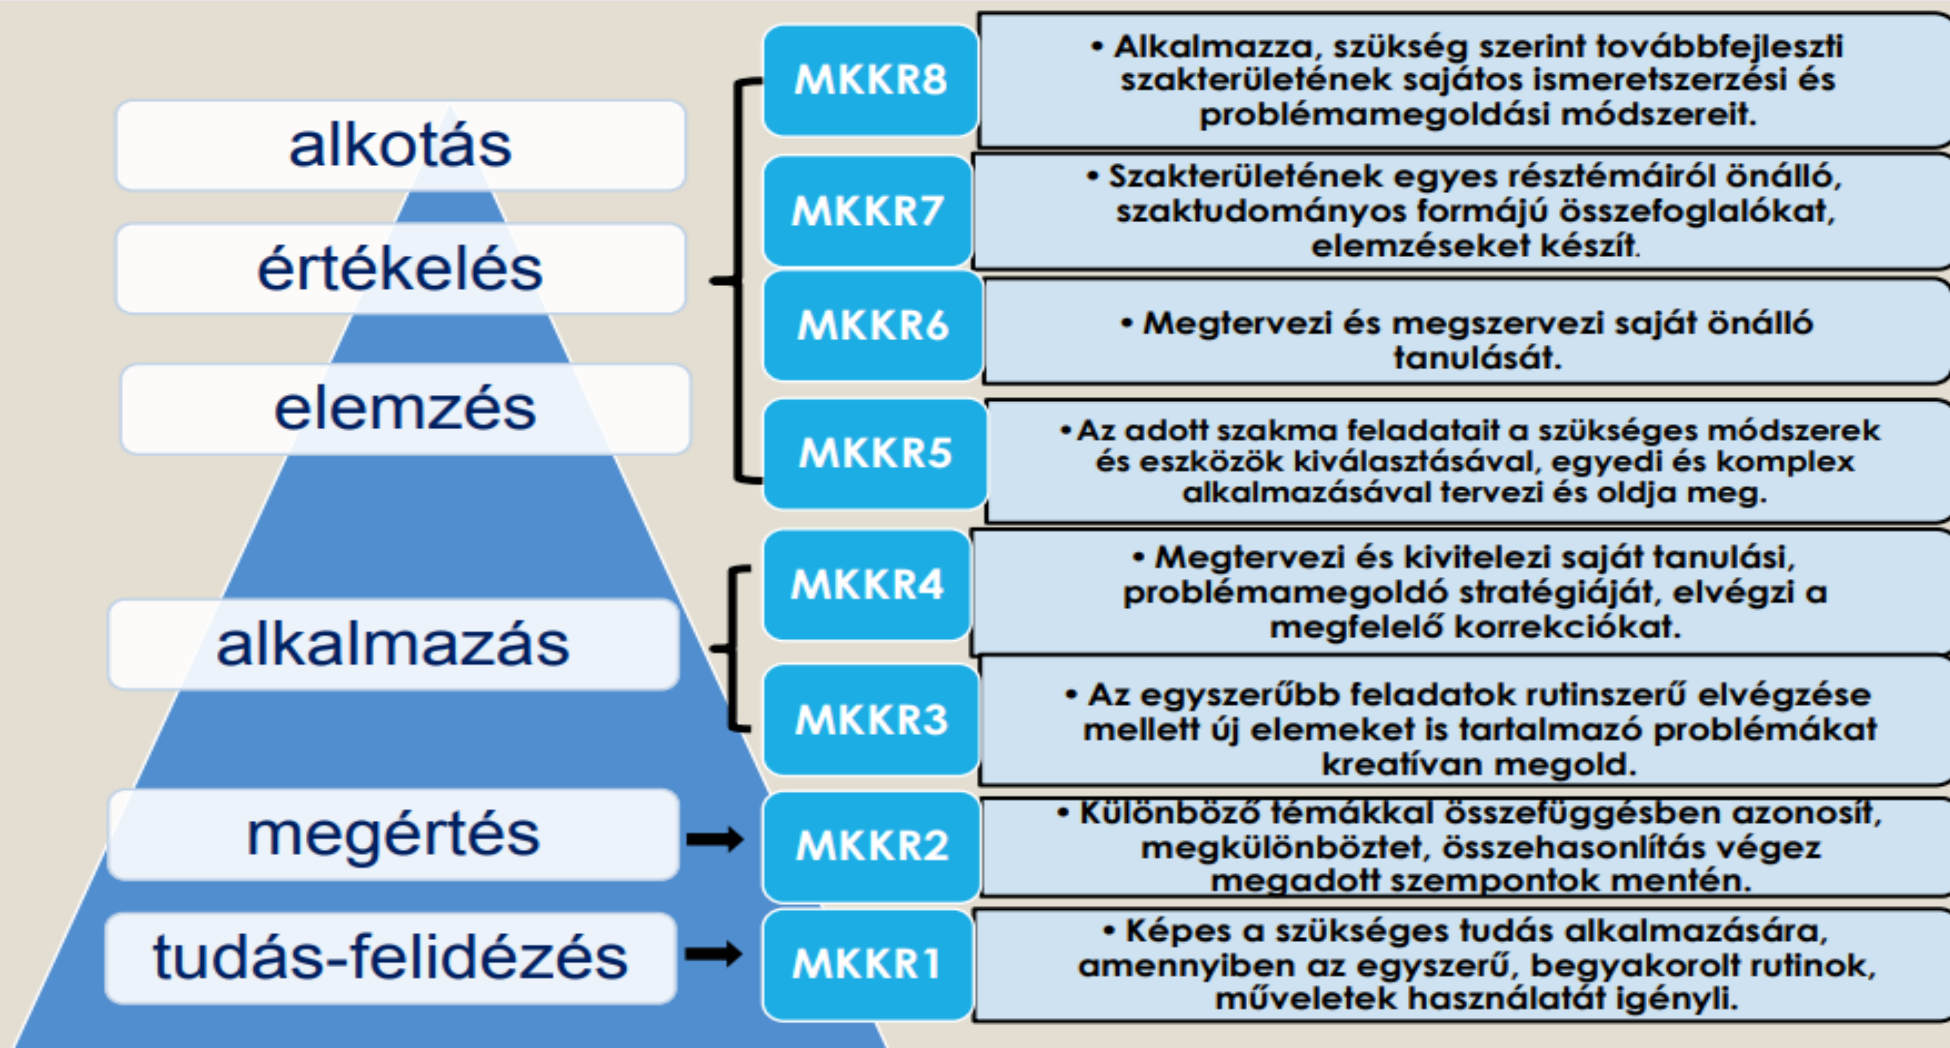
alkotás

értékelés

elemzés

alkalmazás

megértés

tudás-felidézés

MKKR8

• Alkalmazza, szükség szerint továbbfejleszti szakterületének sajátos ismeretszerzési és problémamegoldási módszereit.

MKKR7

• Szakterületének egyes résztémáiról önálló, szaktudományos formájú összefoglalókat, elemzéseket készít.

MKKR6

• Megtervezi és megszervezi saját önálló tanulását.

MKKR5

• Az adott szakma feladatait a szükséges módszerek és eszközök kiválasztásával, egyedi és komplex alkalmazásával tervezi és oldja meg.

MKKR4

• Megtervezi és kivitelezi saját tanulási, problémamegoldó stratégiáját, elvégzi a megfelelő korrekciókat.

MKKR3

• Az egyszerűbb feladatok rutinszerű elvégzése mellett új elemeket is tartalmazó problémákat kreatívan megold.

MKKR2

• Különböző témákkal összefüggésben azonosít, megkülönböztet, összehasonlítás végez megadott szempontok mentén.

MKKR1

• Képes a szükséges tudás alkalmazására, amennyiben az egyszerű, begyakorolt rutinok, műveletek használatát igényli.